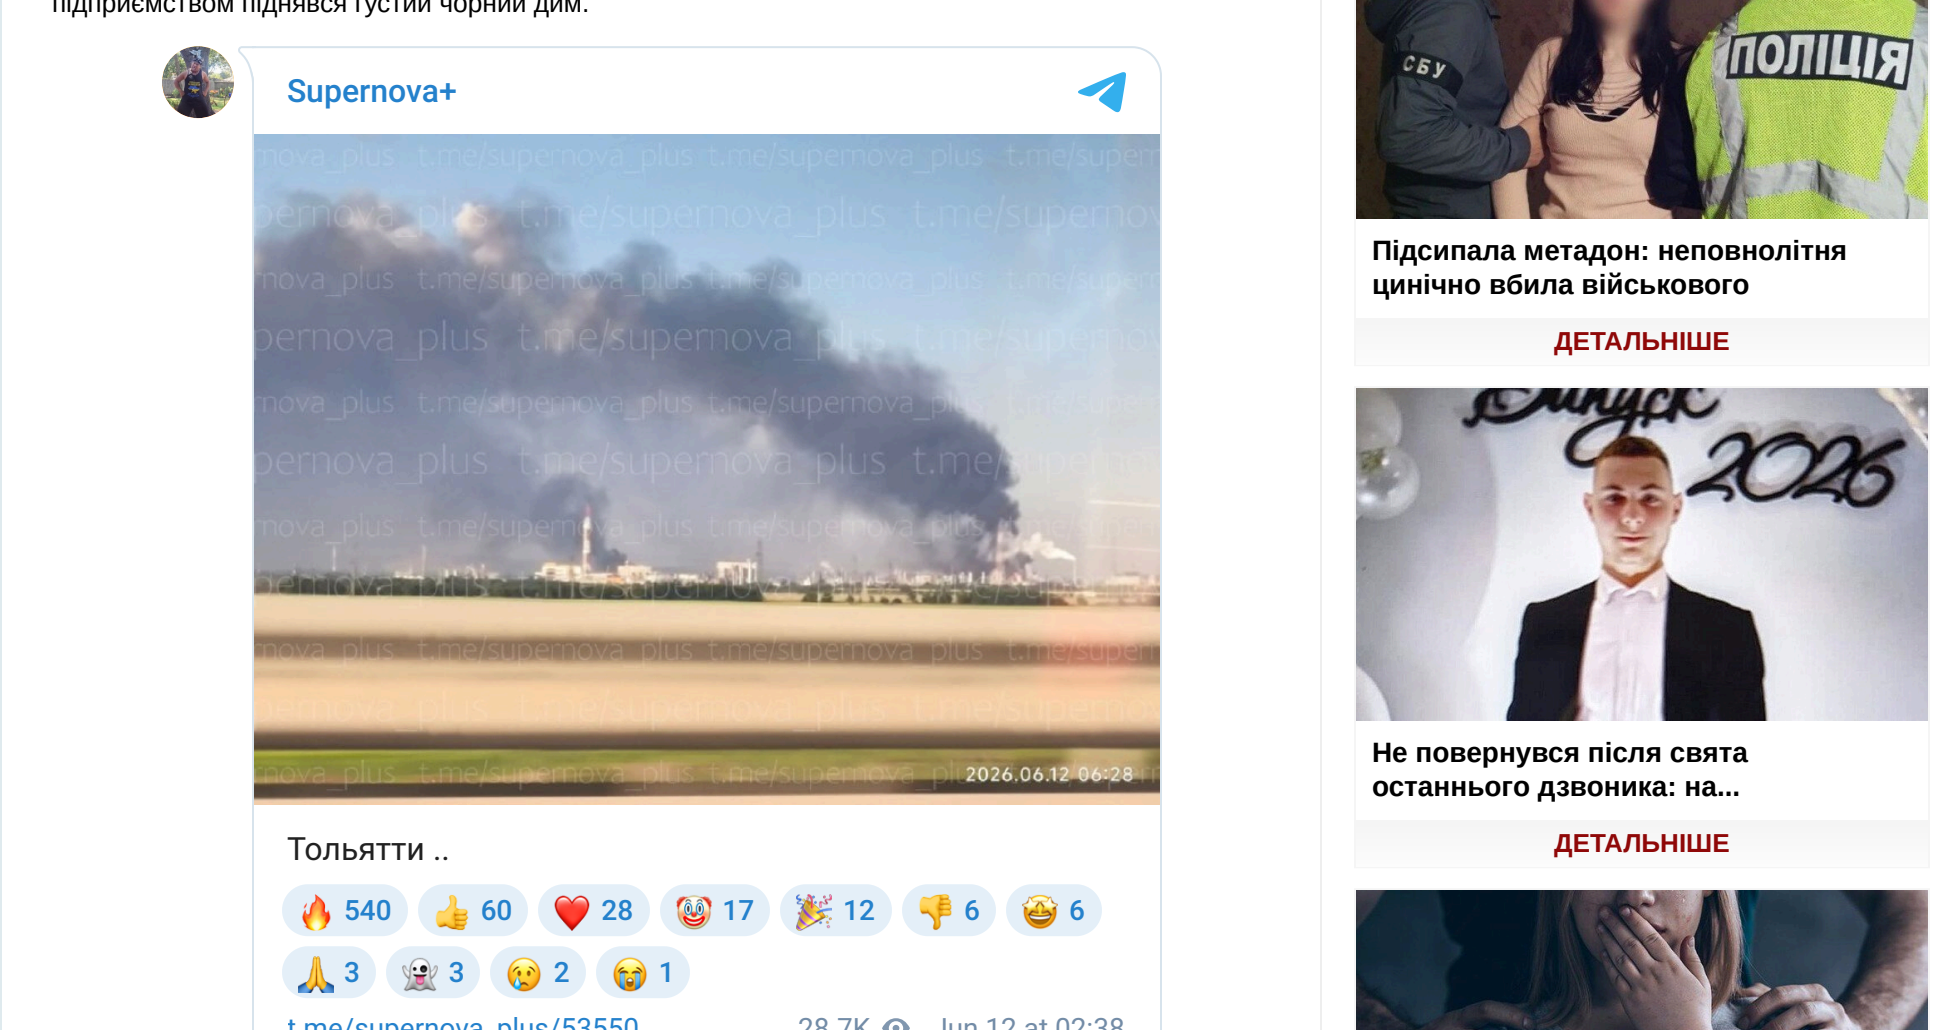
підприємством піднявся густий чорний дим.

Supernova+

t.me/supernova_plus

2026.06.12 06:28

Тольятти ..

540 60 28 17 12 6 6
3 3 2 1

t.me/supernova_plus/53550 28.7K Jun 12 at 02:38

СБУ ПОЛІЦІЯ

Підсипала метадон: неповнолітня цинічно вбила військового

ДЕТАЛЬНІШЕ

Выпуск 2026

Не повернувся після свята останнього дзвоника: на...

ДЕТАЛЬНІШЕ